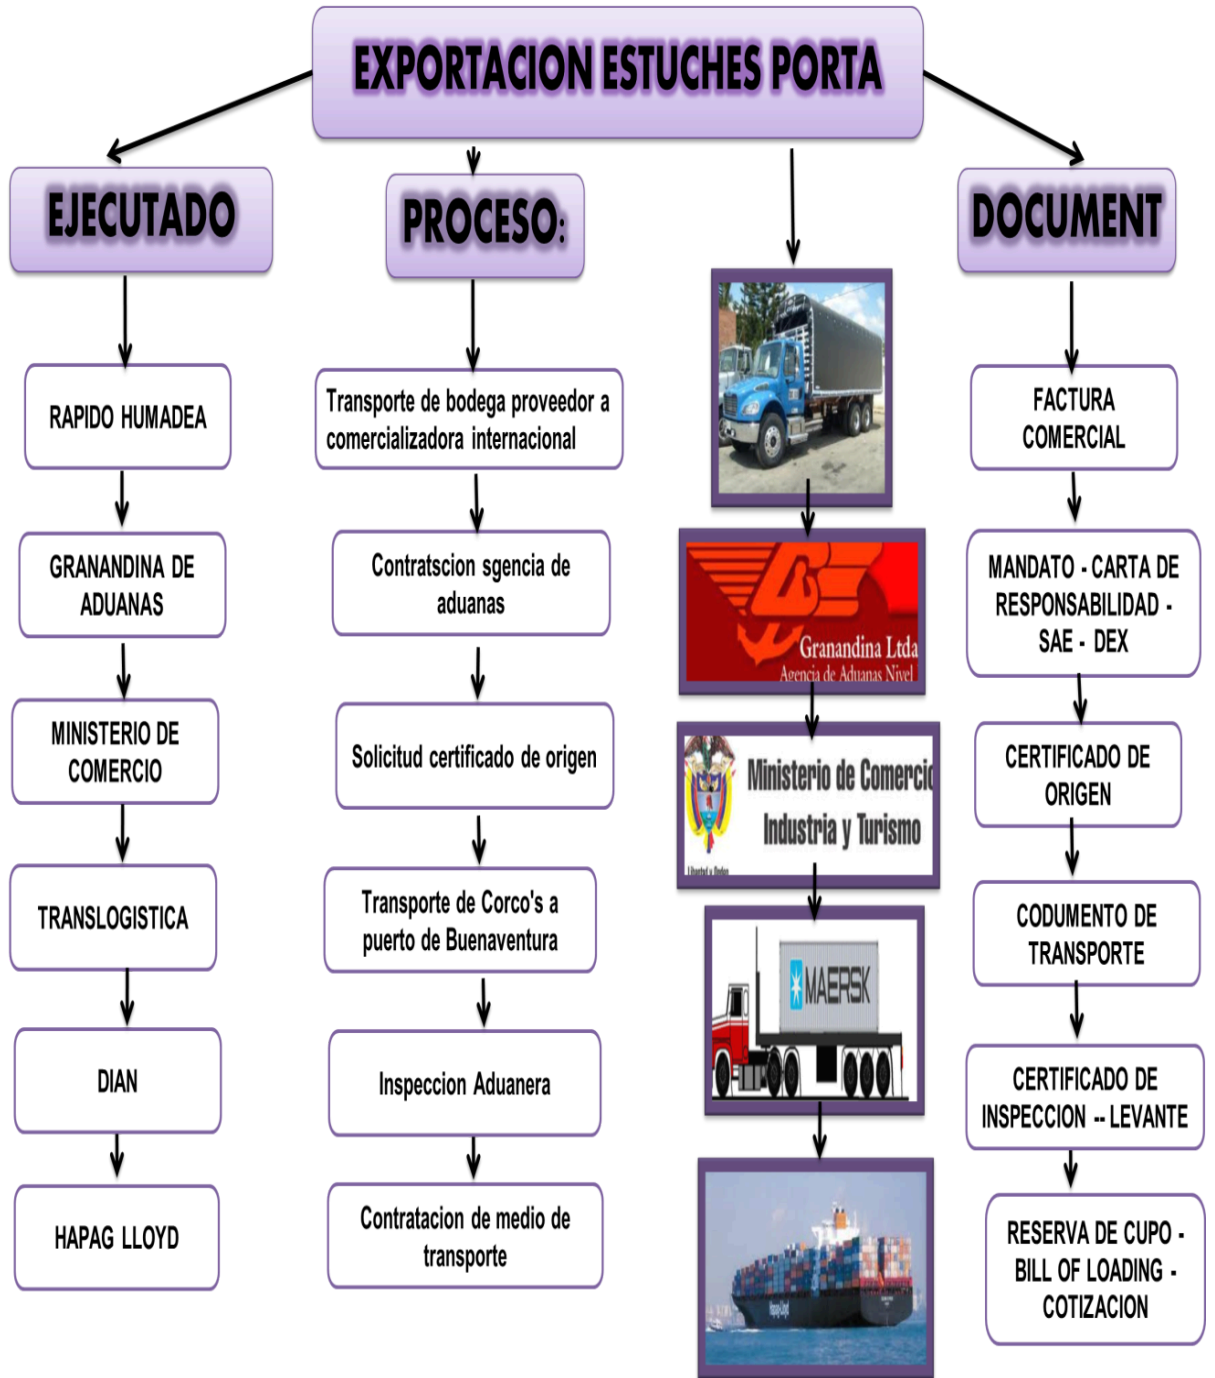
EXPORTACION ESTUCHES PORTA

EJECUTADO

RAPIDO HUMADEA

GRANANDINA DE ADUANAS

MINISTERIO DE COMERCIO

TRANSLOGISTICA

DIAN

HAPAG LLOYD

PROCESO:

Transporte de bodega proveedor a comercializadora internacional

Contratscion sgencia de aduanas

Solicitud certificado de origen

Transporte de Corco's a puerto de Buenaventura

Inspeccion Aduanera

Contratacion de medio de transporte

Granandina Ltda
Agencia de Aduanas Nivel

Ministerio de Comercio
Industria y Turismo

MAERSK

DOCUMENT

FACTURA COMERCIAL

MANDATO - CARTA DE RESPONSABILIDAD - SAE - DEX

CERTIFICADO DE ORIGEN

CODUMENTO DE TRANSPORTE

CERTIFICADO DE INSPECCION -- LEVANTE

RESERVA DE CUPO - BILL OF LOADING - COTIZACION